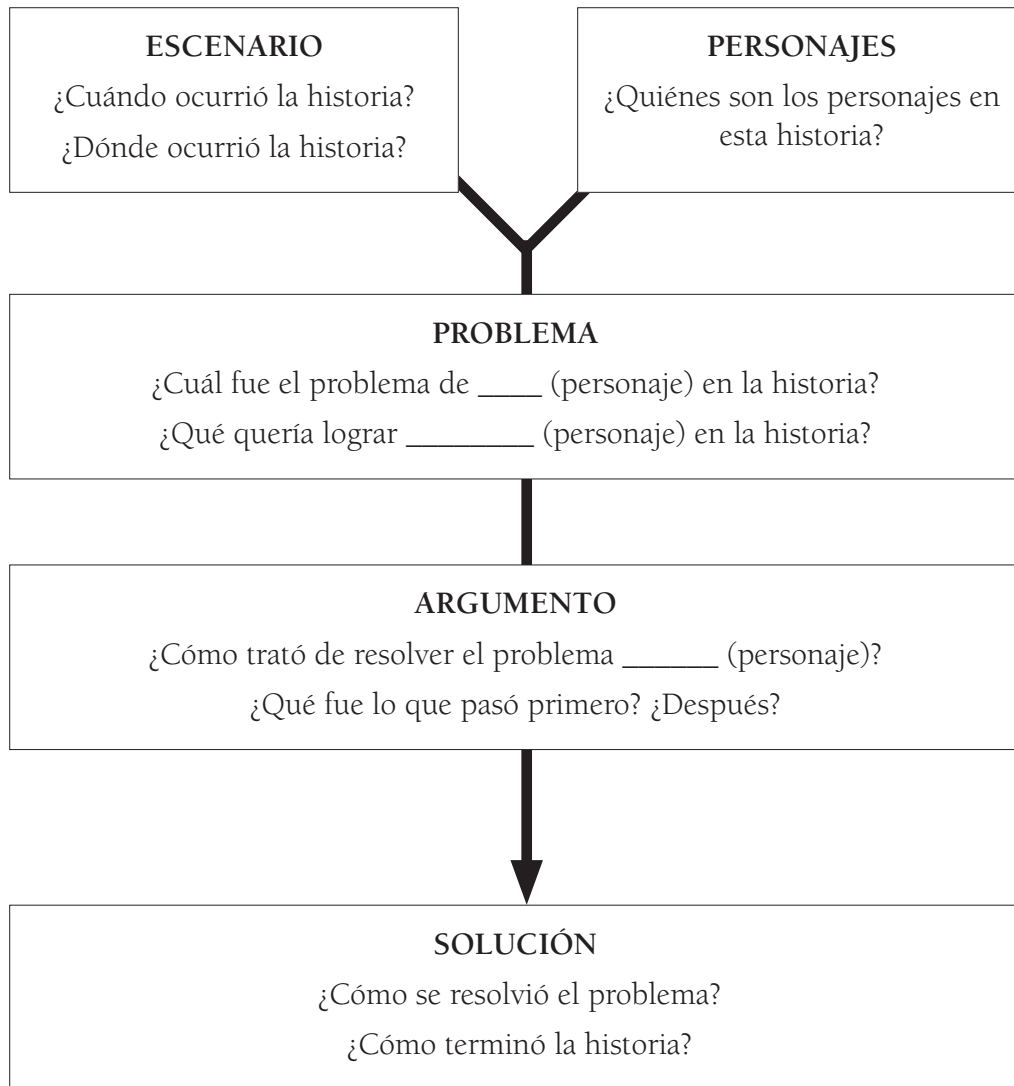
ESCENARIO
¿Cuándo ocurrió la historia?
¿Dónde ocurrió la historia?

PERSONAJES
¿Quiénes son los personajes en esta historia?

PROBLEMA
¿Cuál fue el problema de ____ (personaje) en la historia?
¿Qué quería lograr ________ (personaje) en la historia?

ARGUMENTO
¿Cómo trató de resolver el problema ______ (personaje)?
¿Qué fue lo que pasó primero? ¿Después?

SOLUCIÓN
¿Cómo se resolvió el problema?
¿Cómo terminó la historia?